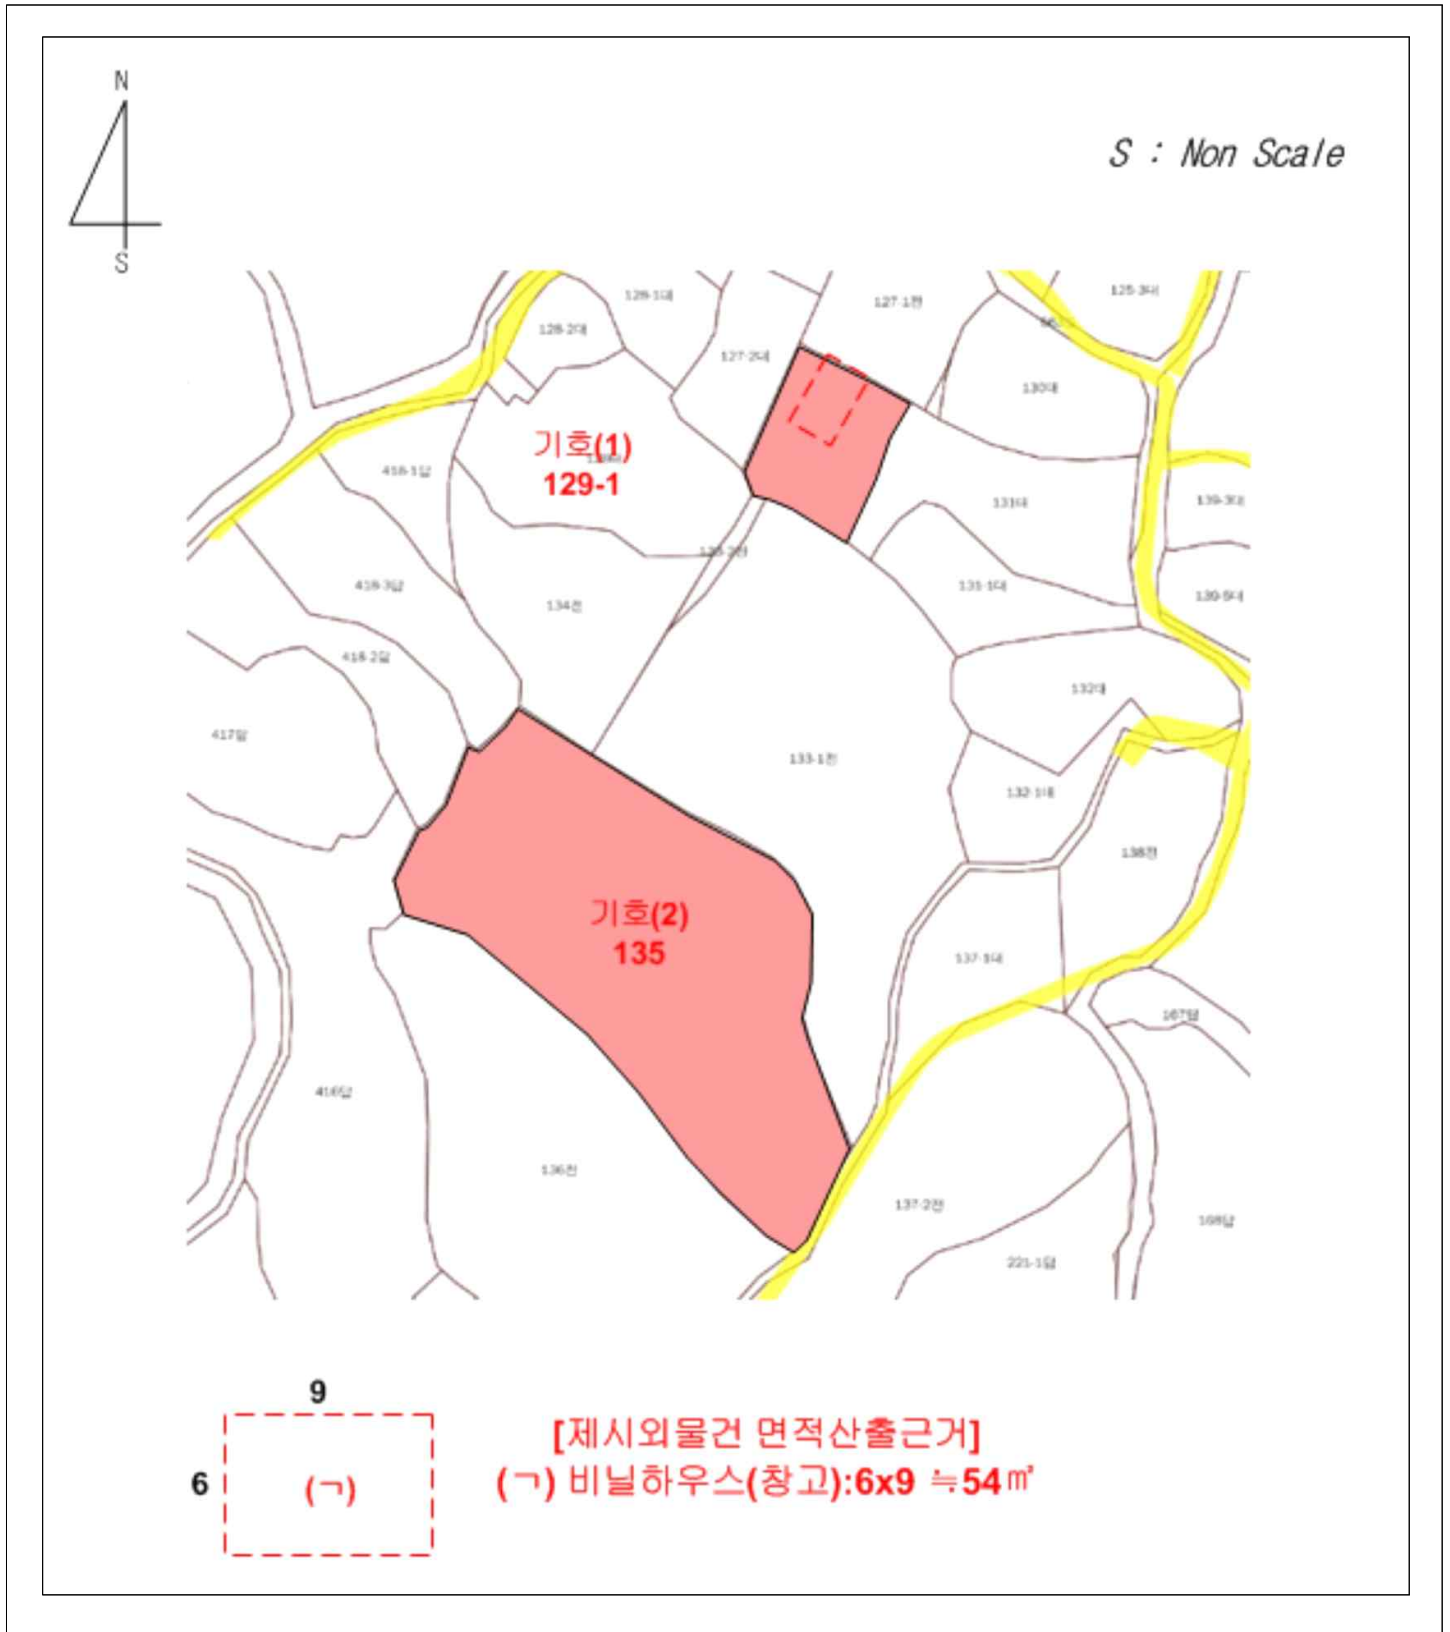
N
S

S : Non Scale

129-1대
128-2대
127-2대
127-1전
125-3대
130대
기호(1)
129-1
416-1답
131대
130-3대
129-2전
416-3답
134전
131-1대
130-5대
416-2답
132대
417답
133-1전
132-1대
138전
기호(2)
135
137-1대
167답
416답
136전
137-2전
168답
221-1답

9
6
(ㄱ)

[제시외물건 면적산출근거]
(ㄱ) 비닐하우스(창고):6x9 ≒54㎡